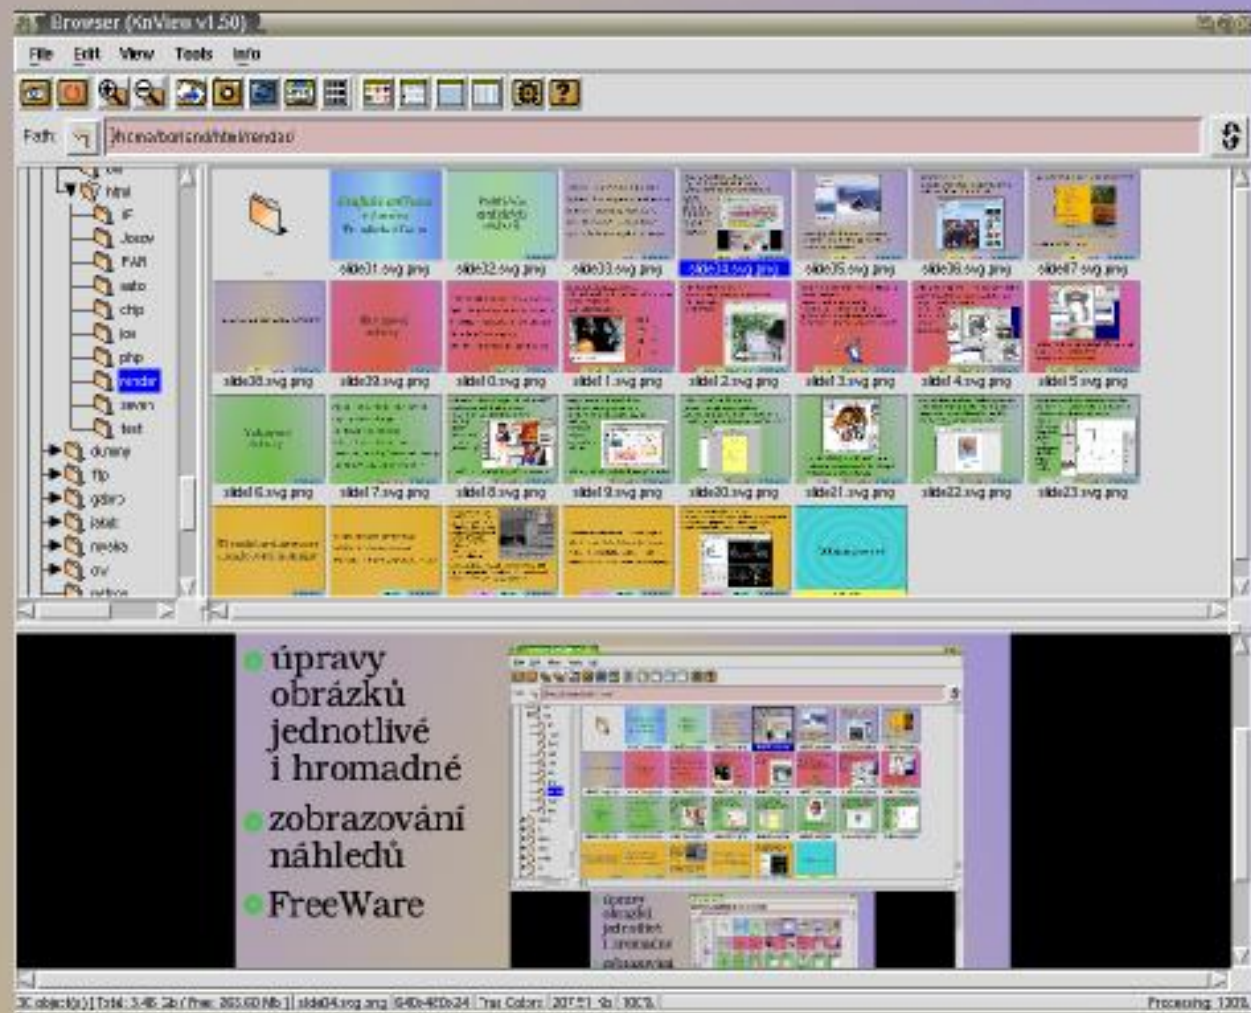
Browser (XnView v1.50)

File Edit View Tools Info

Path: /home/borisnd/html/render/

html
F
Java
FAR
sato
chip
los
php
render
seven
test
dummy
ftp
gdbro
lokal
nesks
ov

slide31.svg.png
slide32.svg.png
slide33.svg.png
slide34.svg.png
slide35.svg.png
slide36.svg.png
slide37.svg.png
slide38.svg.png
slide39.svg.png
slide10.svg.png
slide11.svg.png
slide12.svg.png
slide13.svg.png
slide14.svg.png
slide15.svg.png
slide16.svg.png
slide17.svg.png
slide18.svg.png
slide19.svg.png
slide20.svg.png
slide21.svg.png
slide22.svg.png
slide23.svg.png

úpravy obrázků jednotlivé i hromadné

zobrazování náhledů

FreeWare

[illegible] object(s) [ Total: 3.45 Mb / Free: 263.60 Mb ] | slide34.svg.png | 640x480x24 | True Colors | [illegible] | 100% | Processing: 100%